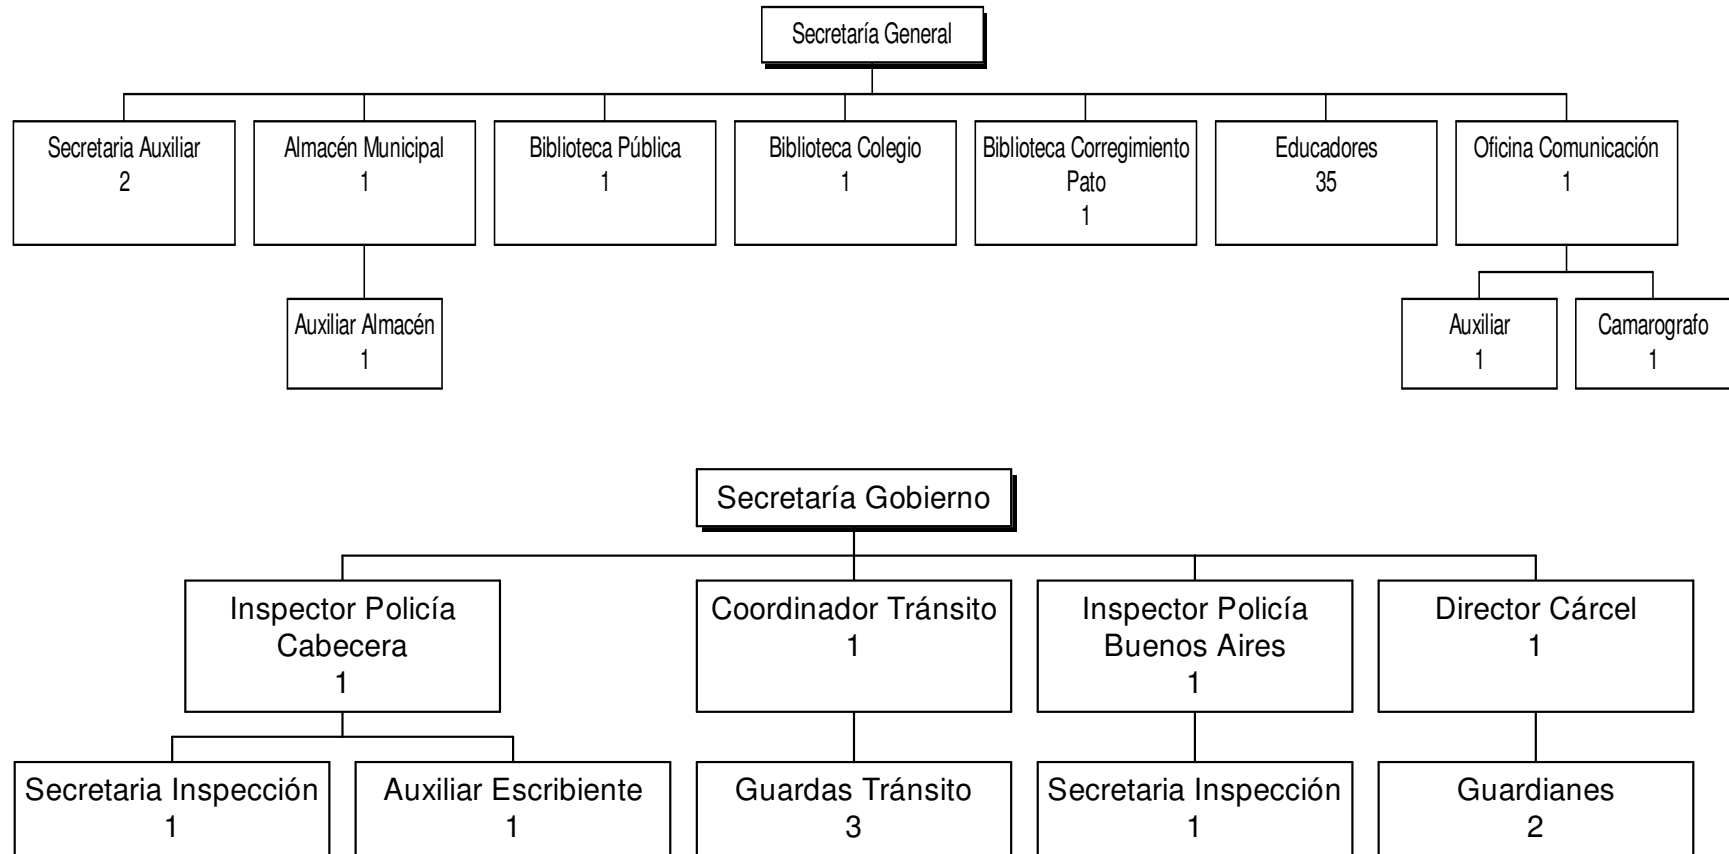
Secretaría General

Secretaria Auxiliar
2

Almacén Municipal
1

Auxiliar Almacén
1

Biblioteca Pública
1

Biblioteca Colegio
1

Biblioteca Corregimiento Pato
1

Educadores
35

Oficina Comunicación
1

Auxiliar
1

Camarografo
1

Secretaría Gobierno

Inspector Policía Cabecera
1

Secretaria Inspección
1

Auxiliar Escribiente
1

Coordinador Tránsito
1

Guardas Tránsito
3

Inspector Policía Buenos Aires
1

Secretaria Inspección
1

Director Cárcel
1

Guardianes
2